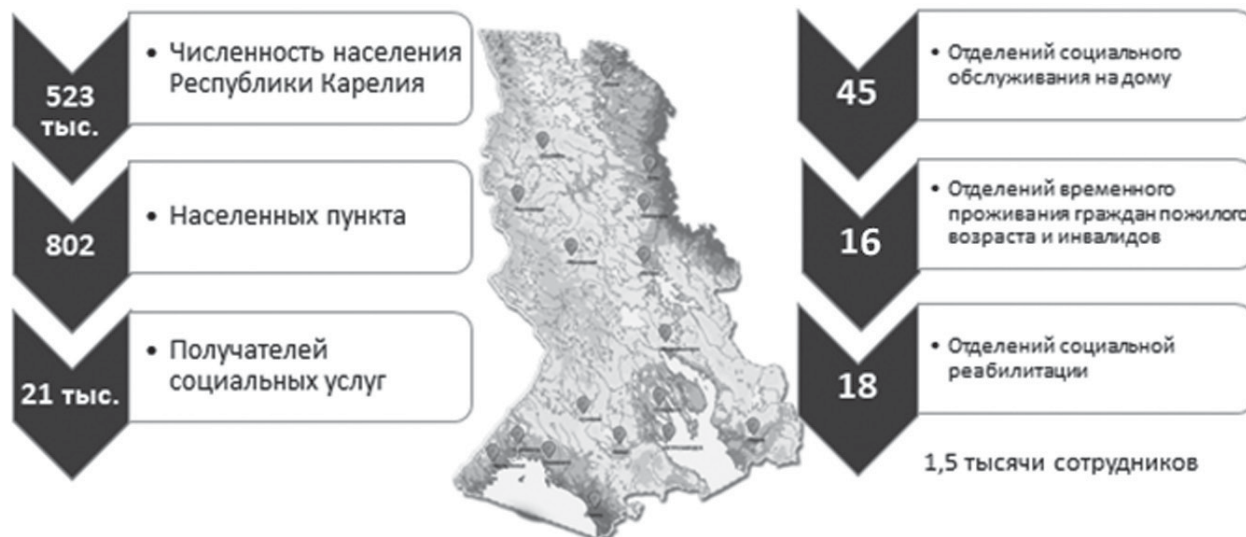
523 тыс.

• Численность населения Республики Карелия

802

• Населенных пункта

21 тыс.

• Получателей социальных услуг

45

• Отделений социального обслуживания на дому

16

• Отделений временного проживания граждан пожилого возраста и инвалидов

18

• Отделений социальной реабилитации

1,5 тысячи сотрудников